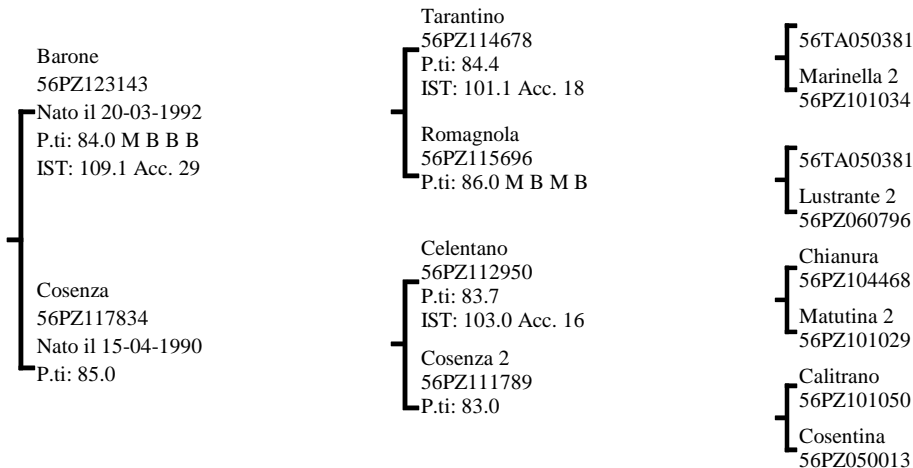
Barone
56PZ123143
Nato il 20-03-1992
P.ti: 84.0 M B B B
IST: 109.1 Acc. 29

Cosenza
56PZ117834
Nato il 15-04-1990
P.ti: 85.0

Tarantino
56PZ114678
P.ti: 84.4
IST: 101.1 Acc. 18

Romagnola
56PZ115696
P.ti: 86.0 M B M B

Celentano
56PZ112950
P.ti: 83.7
IST: 103.0 Acc. 16

Cosenza 2
56PZ111789
P.ti: 83.0

56TA050381

Marinella 2
56PZ101034

56TA050381

Lustrante 2
56PZ060796

Chianura
56PZ104468

Matutina 2
56PZ101029

Calitrano
56PZ101050

Cosentina
56PZ050013